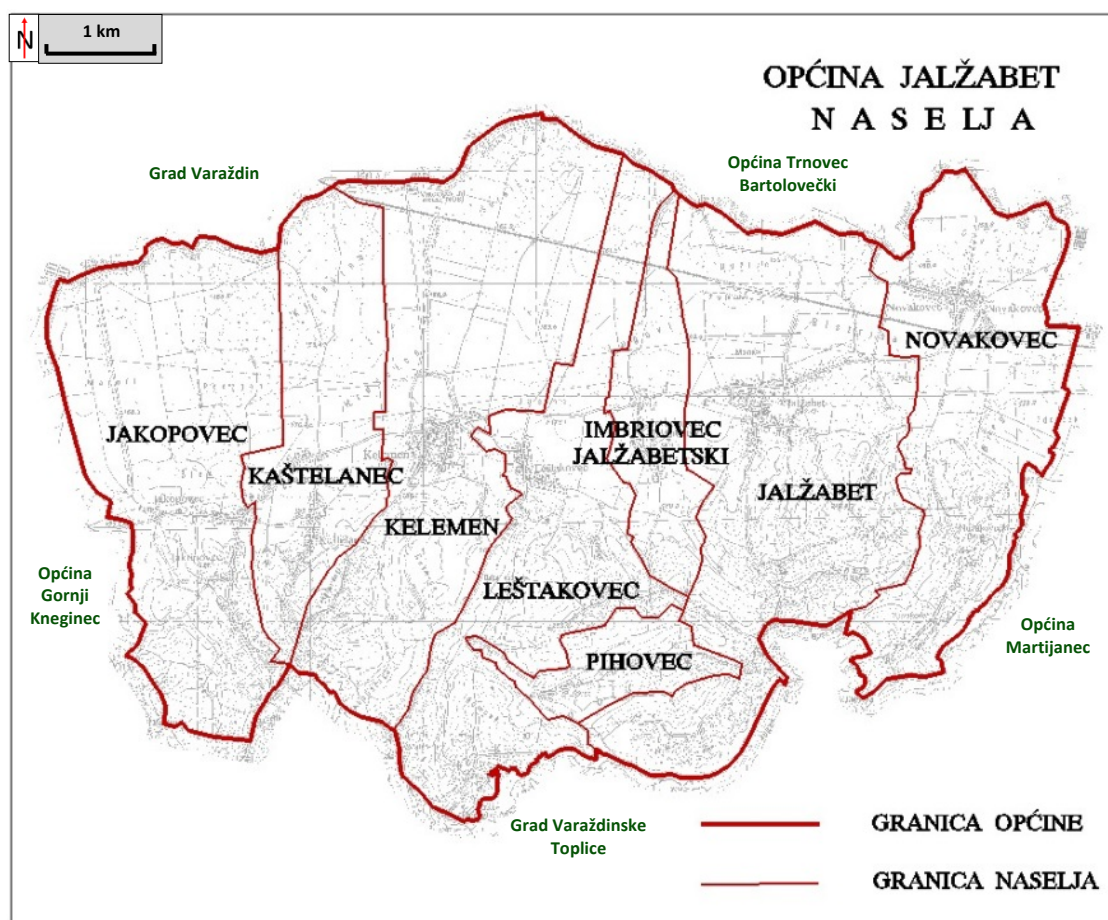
N

1 km

OPĆINA JALŽABET
N A S E L J A

Grad Varaždin

Općina Trnovec Bartolovečki

NOVAKOVEC

JAKOPOVEC

KAŠTELANEC

IMBRIOVEC JALŽABETSKI

JALŽABET

KELEMEN

Općina Gornji Kneginec

LEŠTAKOVEC

Općina Martijanec

PIHOVEC

Grad Varaždinske Toplice

GRANICA OPĆINE

GRANICA NASELJA